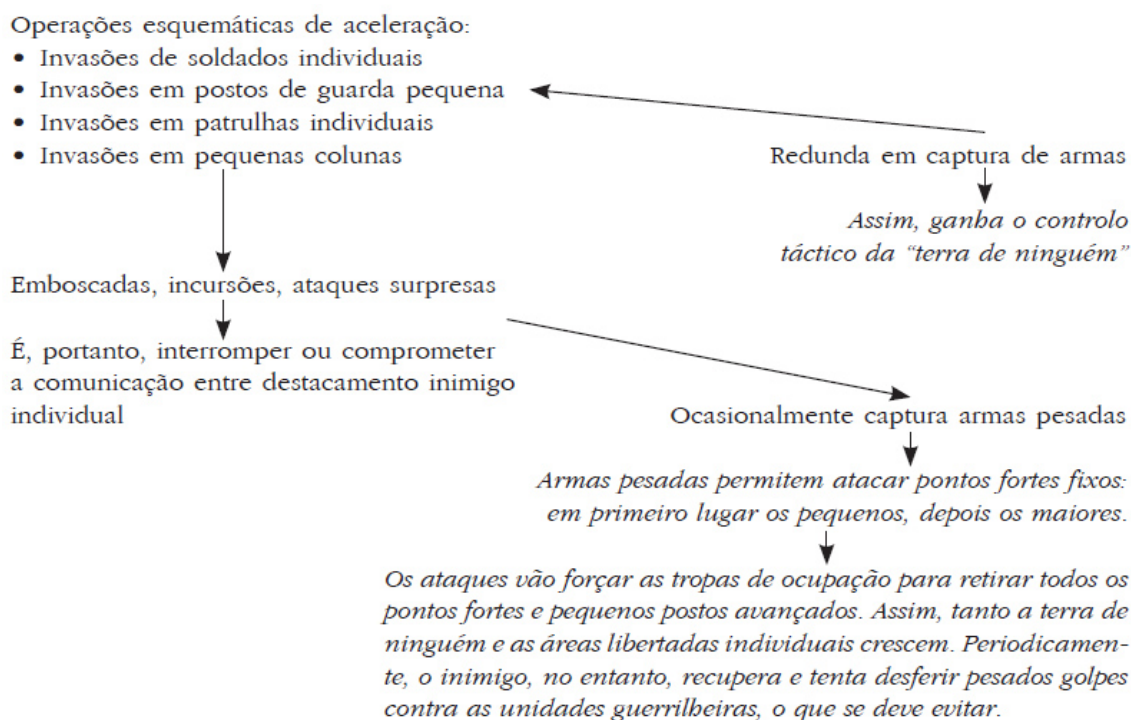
Operações esquemáticas de aceleração:
• Invasões de soldados individuais
• Invasões em postos de guarda pequena
• Invasões em patrulhas individuais
• Invasões em pequenas colunas

Redunda em captura de armas

Assim, ganha o controlo táctico da "terra de ninguém"

Emboscadas, incursões, ataques surpresas

É, portanto, interromper ou comprometer a comunicação entre destacamento inimigo individual

Ocasionalmente captura armas pesadas

Armas pesadas permitem atacar pontos fortes fixos: em primeiro lugar os pequenos, depois os maiores.

Os ataques vão forçar as tropas de ocupação para retirar todos os pontos fortes e pequenos postos avançados. Assim, tanto a terra de ninguém e as áreas libertadas individuais crescem. Periodicamente, o inimigo, no entanto, recupera e tenta desferir pesados golpes contra as unidades guerrilheiras, o que se deve evitar.